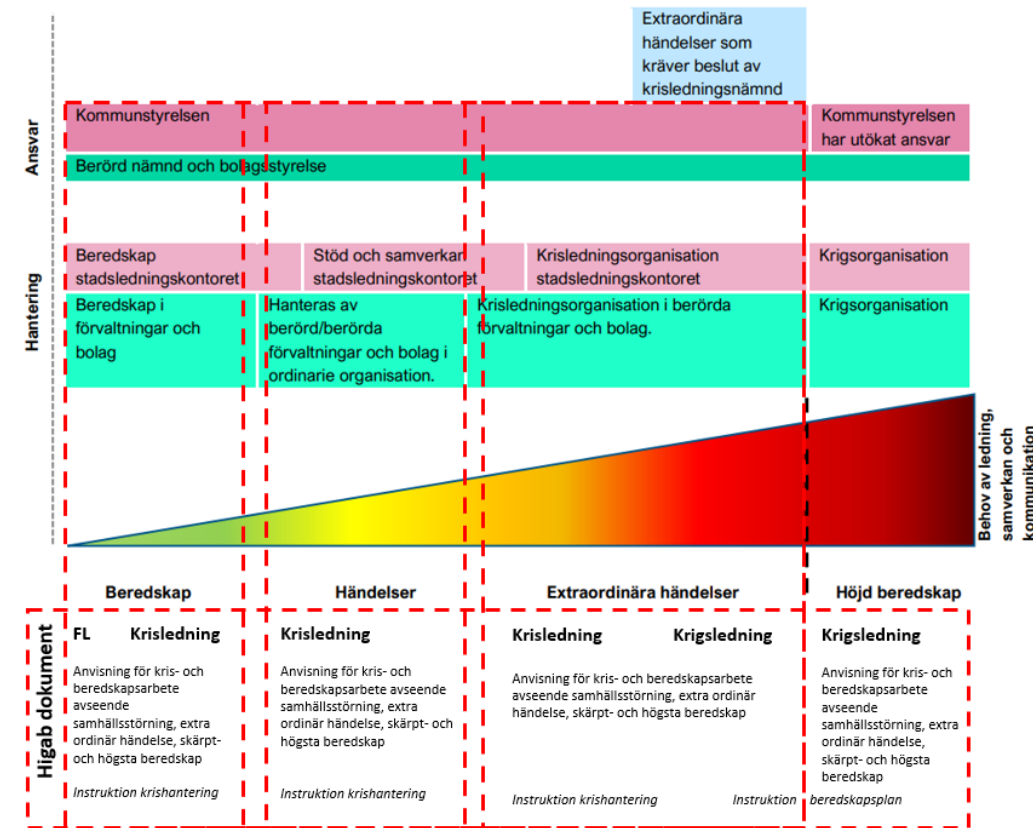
Extraordinära händelser som kräver beslut av krisledningsnämnd

Ansvar

Kommunstyrelsen

Kommunstyrelsen har utökat ansvar

Berörd nämnd och bolagsstyrelse

Hantering

Beredskap stadsledningskontoret

Stöd och samverkan stadsledningskontoret

Krisledningsorganisation stadsledningskontoret

Krigsorganisation

Beredskap i förvaltningar och bolag

Hanteras av berörd/berörda förvaltningar och bolag i ordinarie organisation.

Krisledningsorganisation i berörda förvaltningar och bolag.

Krigsorganisation

Behov av ledning, samverkan och kommunikation

Beredskap

Händelser

Extraordinära händelser

Höjd beredskap

Higab dokument

FL Krisledning

Anvisning för kris- och beredskapsarbete avseende samhällsstörning, extra ordinär händelse, skärpt- och högsta beredskap

Instruktion krishantering

Krisledning

Anvisning för kris- och beredskapsarbete avseende samhällsstörning, extra ordinär händelse, skärpt- och högsta beredskap

Instruktion krishantering

Krisledning Krigsledning

Anvisning för kris- och beredskapsarbete avseende samhällsstörning, extra ordinär händelse, skärpt- och högsta beredskap

Instruktion krishantering Instruktion beredskapsplan

Krigsledning

Anvisning för kris- och beredskapsarbete avseende samhällsstörning, extra ordinär händelse, skärpt- och högsta beredskap